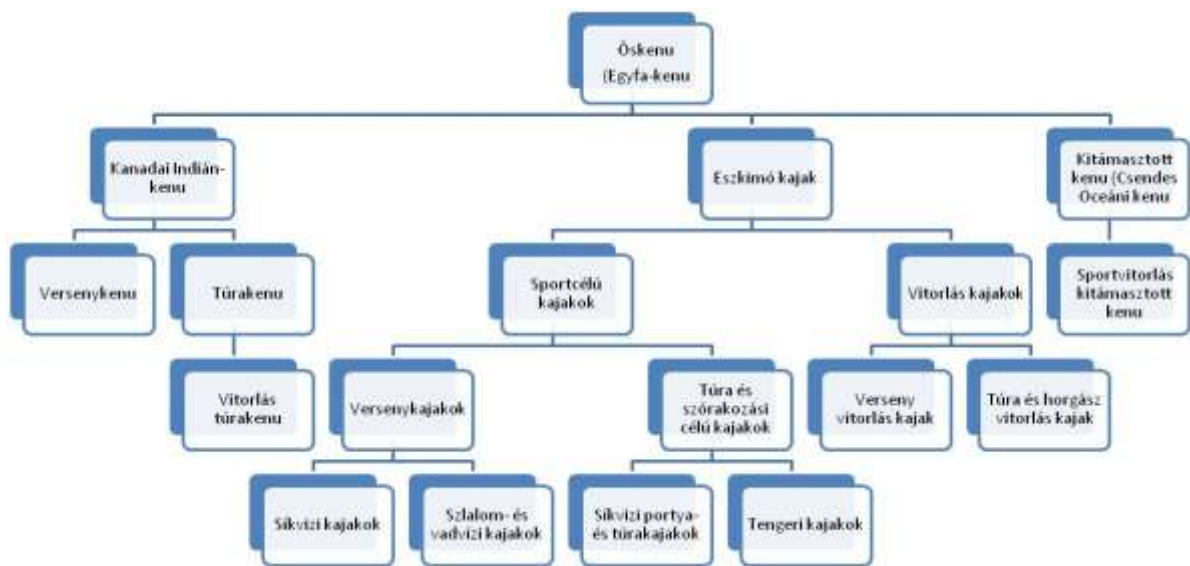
Őskenu (Egyfa-kenu

Kanadai Indián-kenu

Eszkimó kajak

Kitámasztott kenu (Csendes Oceáni kenu

Versenykenu

Túrakenu

Sportcélú kajakok

Vitorlás kajakok

Sportvitorlás kitámasztott kenu

Vitorlás túrakenu

Versenykajakok

Túra és szórakozási célú kajakok

Verseny vitorlás kajak

Túra és horgász vitorlás kajak

Síkvízi kajakok

Szlalom- és vadvízi kajakok

Síkvízi portya- és túrakajakok

Tengeri kajakok